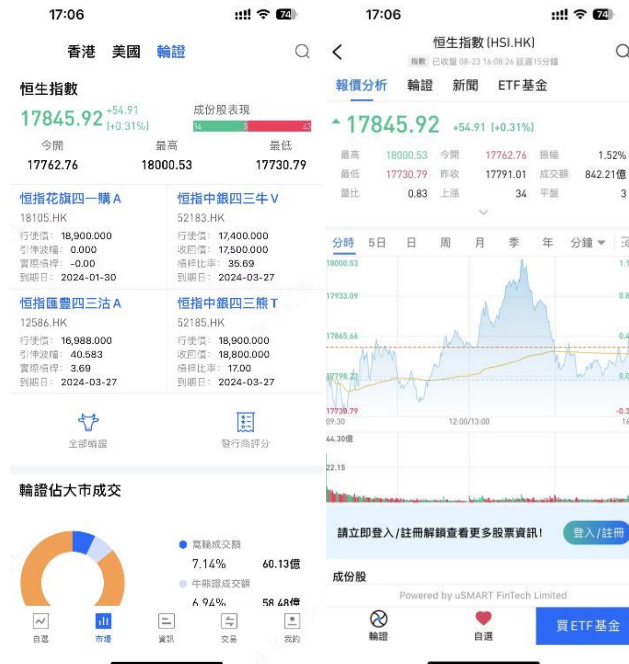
17:06

香港 美國 輪證

恒生指數

17845.92 +54.91 (+0.31%)

成份股表現

34 3 43

| 今開 | 最高 | 最低 |
|---|---|---|
| 17762.76 | 18000.53 | 17730.79 |

恒指花旗四一購A
18105.HK
行使價: 18,900,000
引伸波幅: 0.000
實際槓桿: -0.00
到期日: 2024-01-30

恒指中銀四三牛V
52183.HK
行使價: 17,400,000
收回價: 17,500,000
槓桿比率: 35.69
到期日: 2024-03-27

恒指匯豐四三沽A
12586.HK
行使價: 16,988,000
引伸波幅: 40.583
實際槓桿: 3.69
到期日: 2024-03-27

恒指中銀四三熊T
52185.HK
行使價: 18,900,000
收回價: 18,800,000
槓桿比率: 17.00
到期日: 2024-03-27

全部輪證

發行商評分

輪證佔大市成交

窩輪成交額
7.14% 60.13億
牛熊證成交額
6.94% 58.48億

自選 市場 資訊 交易 我的

17:06

恒生指數 (HSI.HK)
指數 已收盤 08-23 16:08:26 延遲15分鐘

報價分析 輪證 新聞 ETF基金

17845.92 +54.91 (+0.31%)

| 最高 | 18000.53 | 今開 | 17762.76 | 振幅 | 1.52% |
|---|---|---|---|---|---|
| 最低 | 17730.79 | 昨收 | 17791.01 | 成交額 | 842.21億 |
| 量比 | 0.83 | 上漲 | 34 | 平盤 | 3 |

分時 5日 日 周 月 季 年 分鐘

18000.53
17933.09
17865.66
17798.22
17730.79

1.1
0.8
0.4
0.0
-0.3

9:30 12:00/13:00 16

44.30億
22.15

請立即登入/註冊解鎖查看更多股票資訊! 登入/註冊

成份股

Powered by uSMART FinTech Limited

輪證 自選 買ETF基金